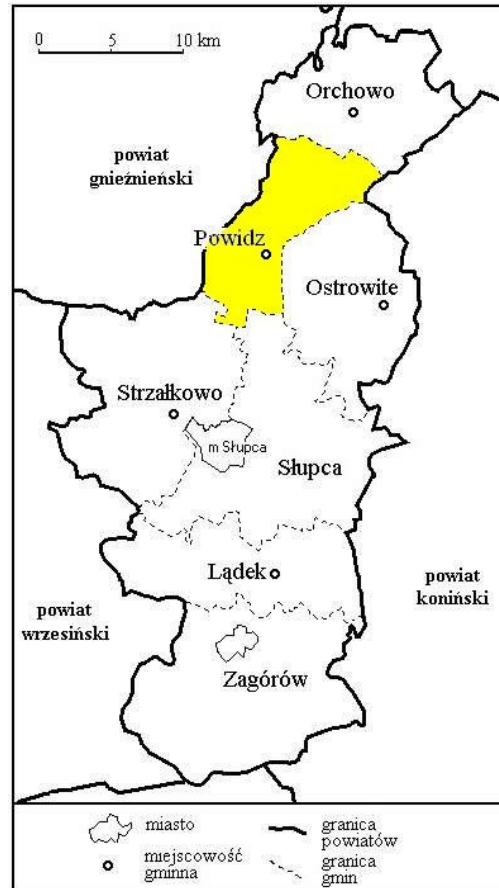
0 5 10 km

Orchowo

powiat gnieźnieński

Powidz

Ostrowite

Strzałkowo

m Słupca

Słupca

Lądek

powiat koniński

powiat wrzesiński

Zagórów

miasto

miejscowość gminna

granica powiatów

granica gmin